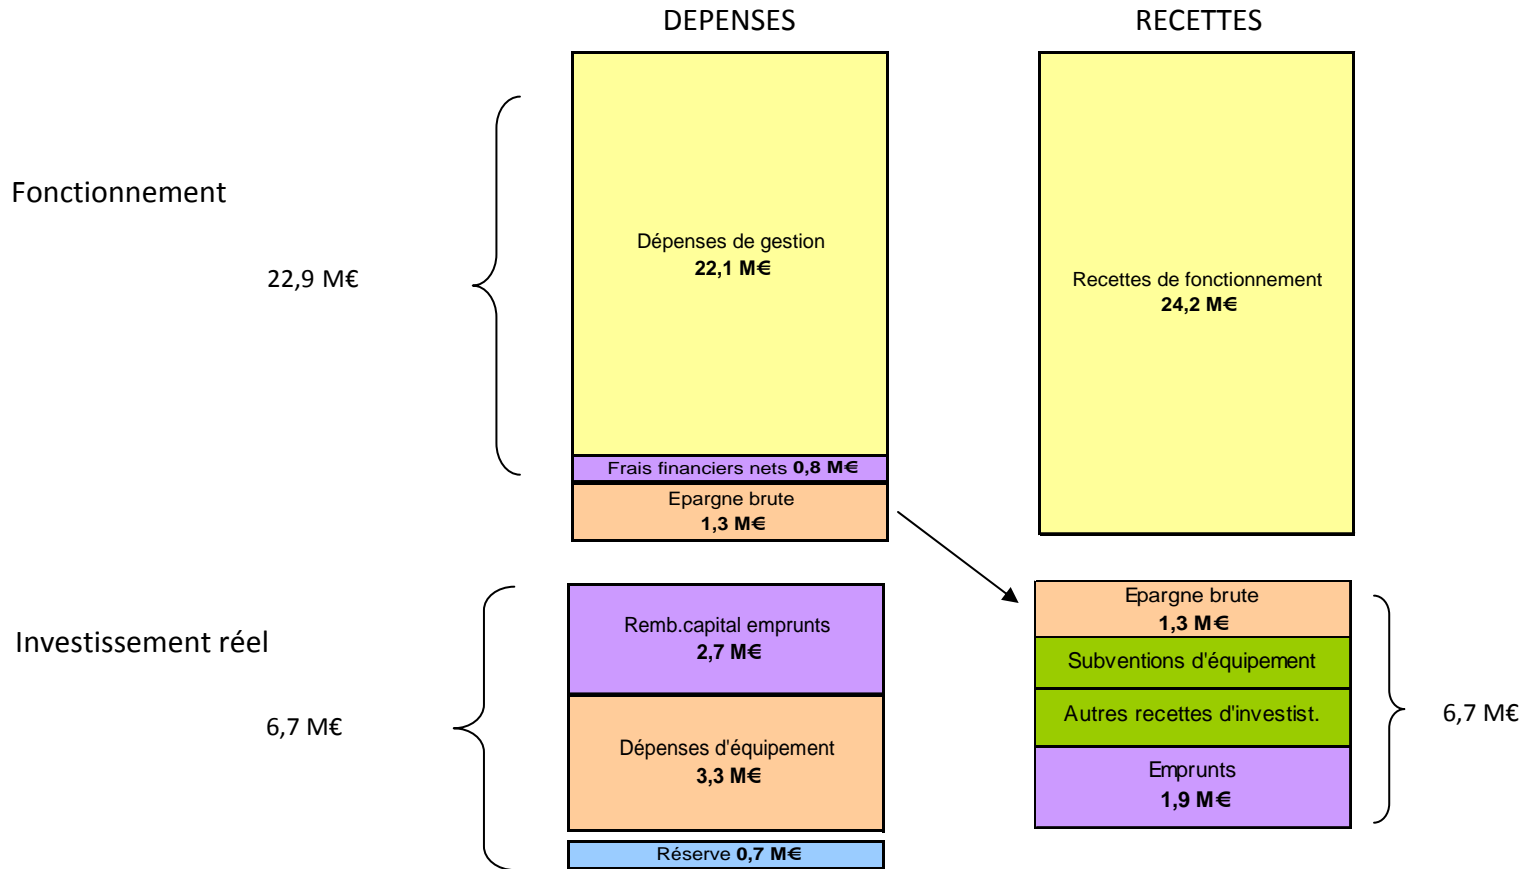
DEPENSES

RECETTES

Fonctionnement

22,9 M€

Dépenses de gestion
**22,1 M€**

Frais financiers nets **0,8 M€**

Epargne brute
**1,3 M€**

Recettes de fonctionnement
**24,2 M€**

Investissement réel

6,7 M€

Remb.capital emprunts
**2,7 M€**

Dépenses d'équipement
**3,3 M€**

Réserve **0,7 M€**

Epargne brute
**1,3 M€**

Subventions d'équipement

Autres recettes d'investist.

Emprunts
**1,9 M€**

6,7 M€